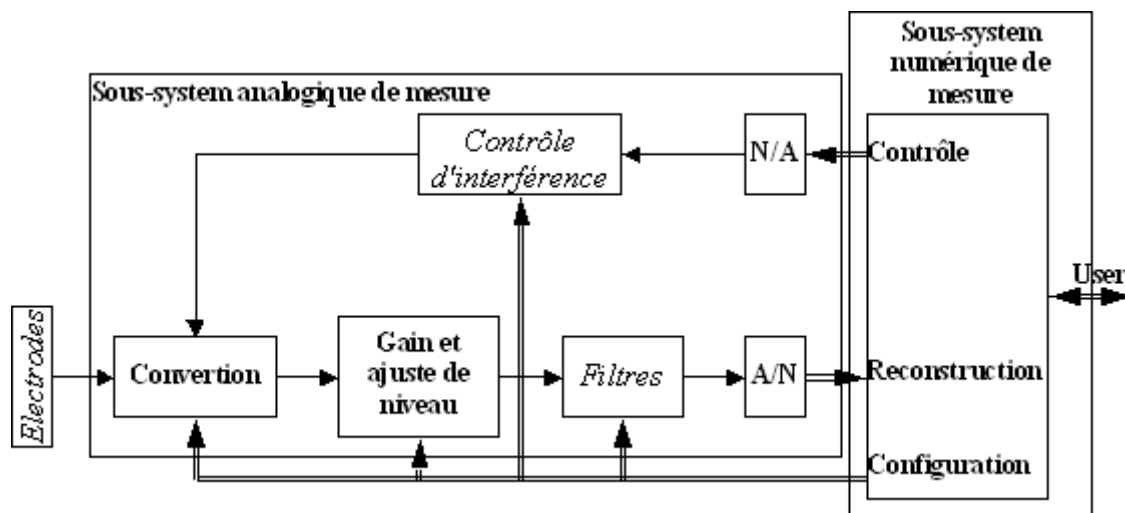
Sous-system analogique de mesure

Sous-system numérique de mesure

Contrôle d'interférence

N/A

Contrôle

User

Electrodes

Convertion

Gain et ajuste de niveau

Filtres

A/N

Reconstruction

Configuration